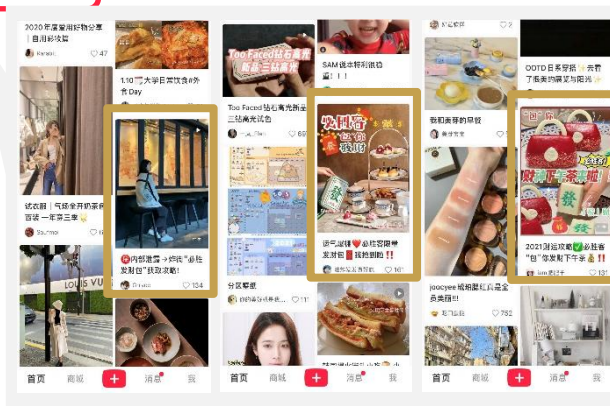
2020年度爱用好物分享｜自用彩妆篇

47

1.10 大学日常饮食#外食Day

试衣间｜气质全开的那家官装一年穿三季

内部泄露→炸街"必胜发财包"获取攻略!

104

首页 商城 + 消息 我

Too Faced钻石高光新品三钻高光

SAM退休特别新版

Too Faced钻石高光新品三钻高光试色

697

发财宿 必胜 获取

团队旋转❤️必胜容膜带发财包 我抢到啦!!

161

分享攀登

首页 商城 + 消息 我

OOTD日系穿搭 我穿了低调美的…

我们家里的早餐

joocyee城相眼红具是金鱼眼圈!

752

2021泡泡攻略 必胜客"包"你发财下午茶

首页 商城 + 消息 我